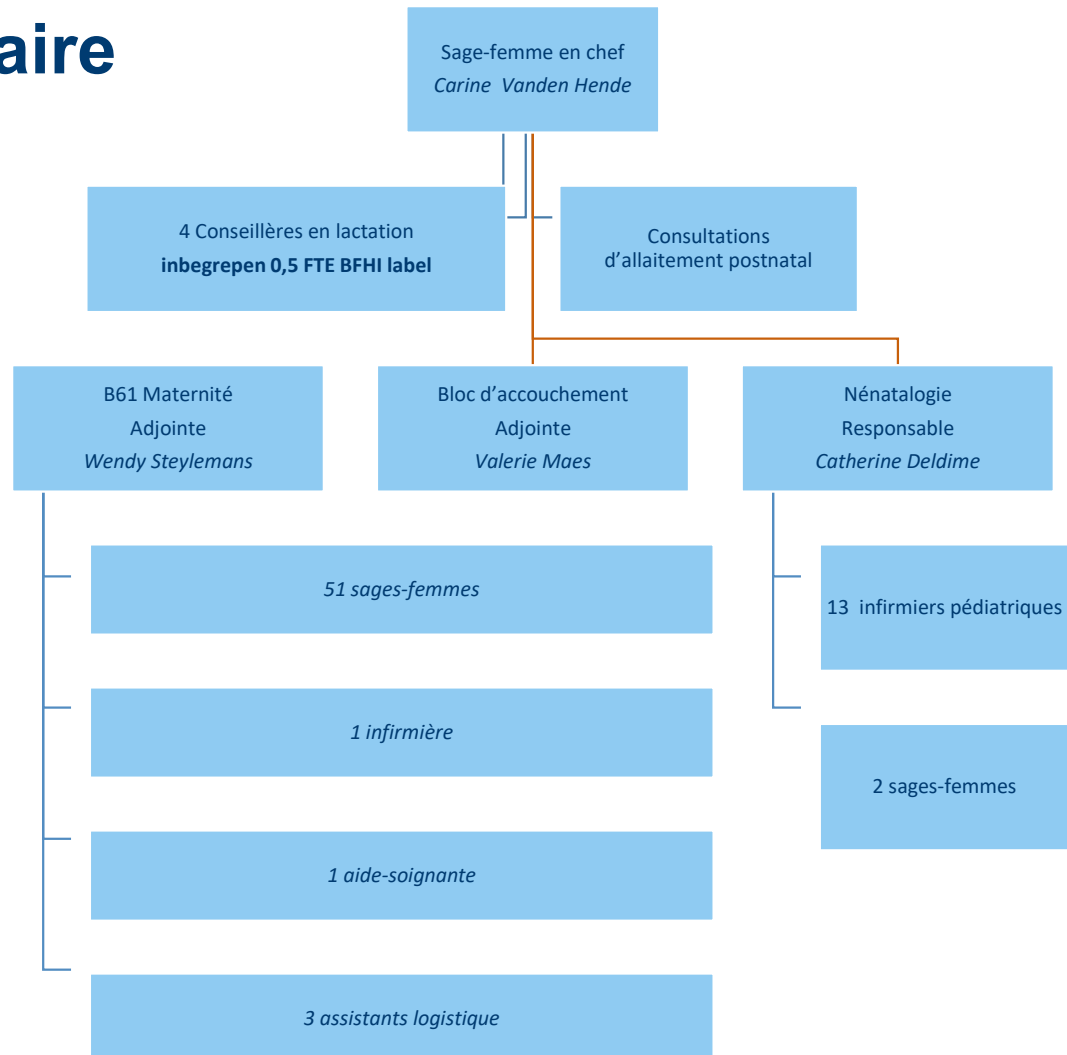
aire

Sage-femme en chef
Carine Vanden Hende

4 Conseillères en lactation
**inbegrepen 0,5 FTE BFHI label**

Consultations d'allaitement postnatal

B61 Maternité
Adjointe
Wendy Steylemans

Bloc d'accouchement
Adjointe
Valerie Maes

Nénatalogie
Responsable
Catherine Deldime

51 sages-femmes

1 infirmière

1 aide-soignante

3 assistants logistique

13 infirmiers pédiatriques

2 sages-femmes